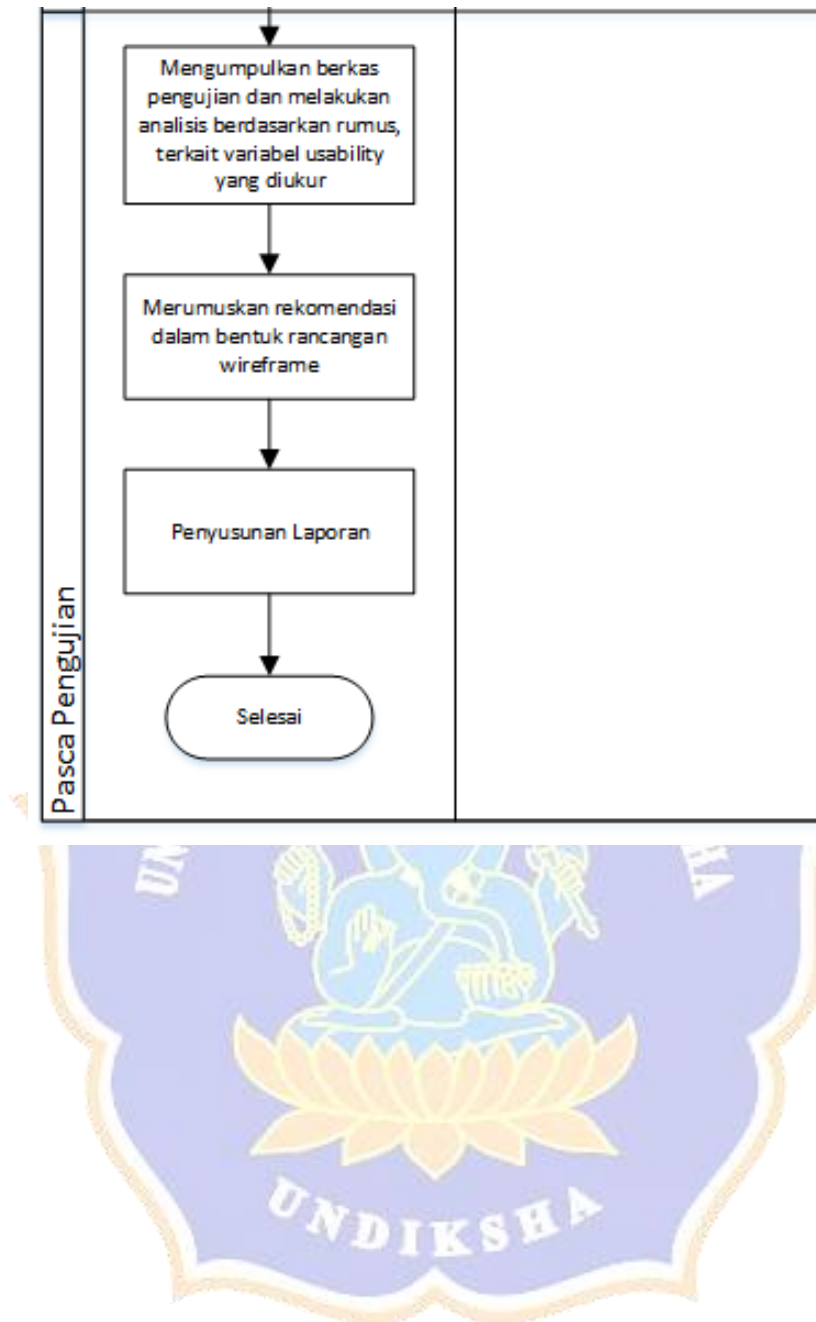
Pasca Pengujian

Mengumpulkan berkas pengujian dan melakukan analisis berdasarkan rumus, terkait variabel usability yang diukur

Merumuskan rekomendasi dalam bentuk rancangan wireframe

Penyusunan Laporan

Selesai

UNDIKSHA